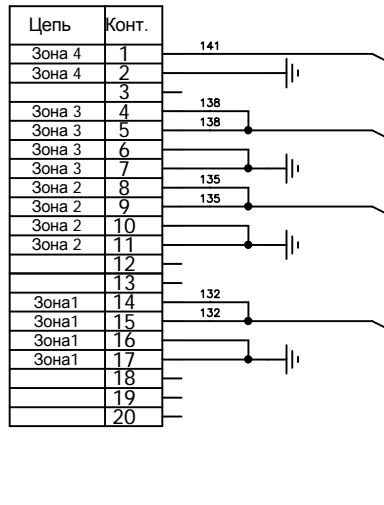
| Цепь | Конт. |
|---|---|
| Зона 4 | 1 |
| Зона 4 | 2 |
| | 3 |
| Зона 3 | 4 |
| Зона 3 | 5 |
| Зона 3 | 6 |
| Зона 3 | 7 |
| Зона 2 | 8 |
| Зона 2 | 9 |
| Зона 2 | 10 |
| Зона 2 | 11 |
| | 12 |
| | 13 |
| Зона1 | 14 |
| Зона1 | 15 |
| Зона1 | 16 |
| Зона1 | 17 |
| | 18 |
| | 19 |
| | 20 |

141
138
138
135
135
132
132